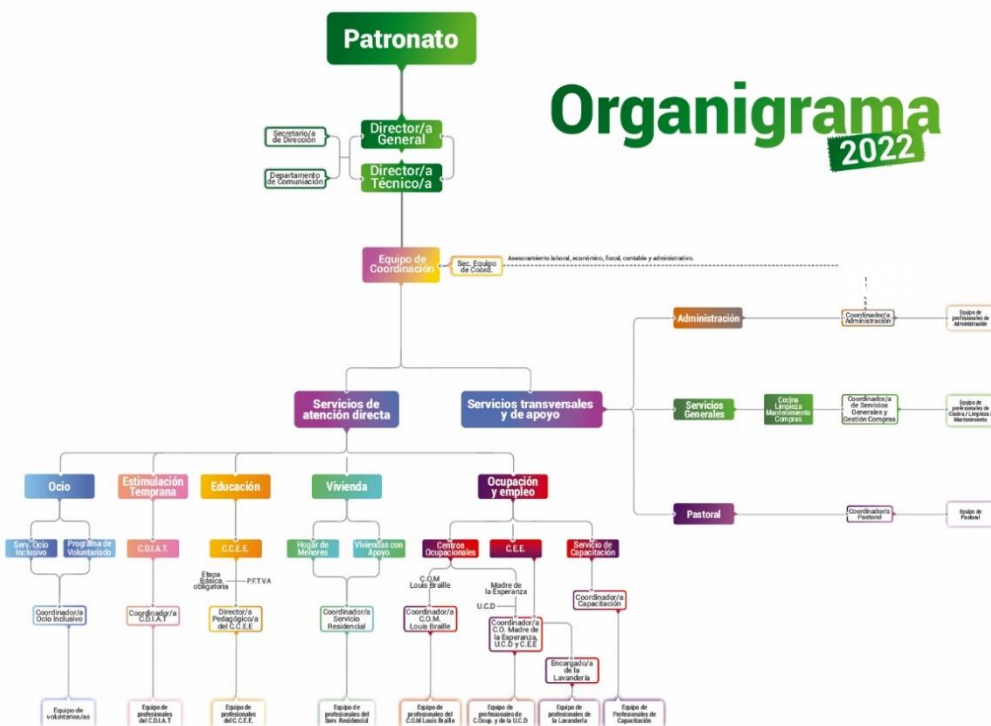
Patronato

Organigrama
2022

Secretario/a de Dirección

Departamento de Comunicación

Director/a General

Director/a Técnico/a

Equipo de Coordinación

Sec. Equipo de Coord.

Asesoramiento laboral, económico, fiscal, contable y administrativo.

Servicios de atención directa

Servicios transversales y de apoyo

Administración

Coordinador/a Administración

Equipo de profesionales de Administración

Servicios Generales

Cocina Limpieza Mantenimiento Compras

Coordinador/a de Servicios Generales y Gestión Compras

Equipo de profesionales de Cocina / Limpieza / Mantenimiento

Pastoral

Coordinador/a Pastoral

Equipo de Pastoral

Ocio

Serv. Ocio Inclusivo

Programa de Voluntariado

Coordinador/a Ocio Inclusivo

Equipo de voluntarios/as

Estimulación Temprana

C.D.I.A.T.

Coordinador/a C.D.I.A.T.

Equipo de profesionales del C.D.I.A.T

Educación

C.C.E.E.

Etapa Básica obligatoria

P.F.T.V.A

Director/a Pedagógico/a del C.C.E.E.

Equipo de profesionales del C.C.E.E.

Vivienda

Hogar de Menores

Viviendas con Apoyo

Coordinador/a Servicio Residencial

Equipo de profesionales del Serv. Residencial

Ocupación y empleo

Centros Ocupacionales

C.E.E.

Servicio de Capacitación

C.O.M Louis Braille

Madre de la Esperanza

U.C.D

Coordinador/a C.O.M. Louis Braille

Coordinador/a C.O. Madre de la Esperanza, U.C.D y C.E.E

Coordinador/a Capacitación

Encargado/a de la Lavandería

Equipo de profesionales del C.O.M Louis Braille

Equipo de profesionales de C.Ocup. y de la U.C.D

Equipo de profesionales de la Lavandería

Equipo de Profesionales de Capacitación